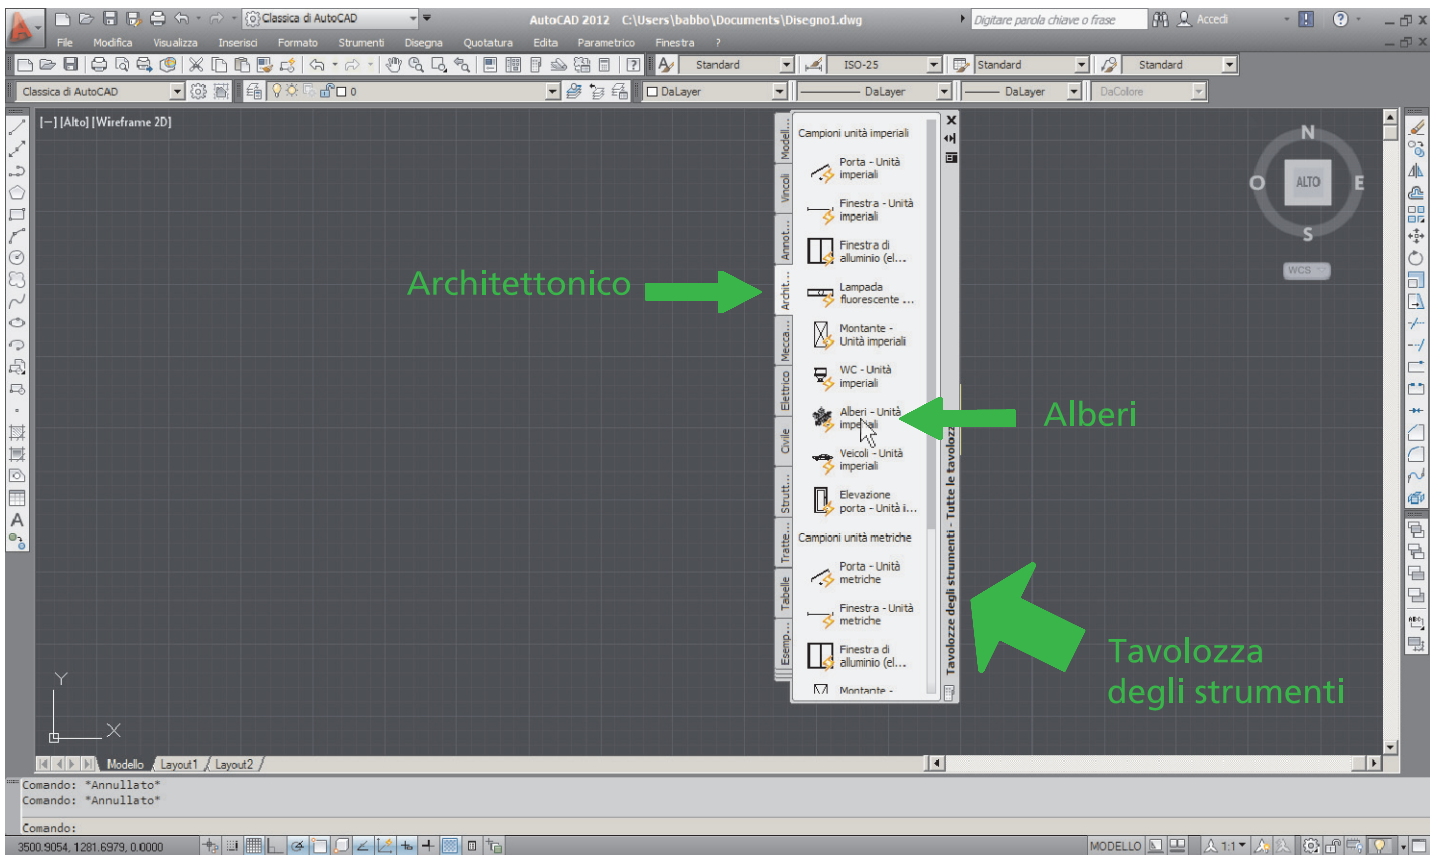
Classica di AutoCAD

AutoCAD 2012 C:\Users\babbo\Documents\Disegno1.dwg

Digitare parola chiave o frase

Accedi

File Modifica Visualizza Inserisci Formato Strumenti Disegna Quotatura Edita Parametrico Finestra ?

Standard ISO-25 Standard Standard

Classica di AutoCAD

0

DaLayer DaLayer DaLayer DaColore

[−] [Alto] [Wireframe 2D]

Architettonico

Alberi

Tavolozza degli strumenti

Modell... Vincoli Annot... Archit... Mecca... Elettrico Civile Strutt... Tratte... Tabelle Esemp...

Campioni unità imperiali

Porta - Unità imperiali

Finestra - Unità imperiali

Finestra di alluminio (el...

Lampada fluorescente ...

Montante - Unità imperiali

WC - Unità imperiali

Alberi - Unità imperiali

Veicoli - Unità imperiali

Elevazione porta - Unità i...

Campioni unità metriche

Porta - Unità metriche

Finestra - Unità metriche

Finestra di alluminio (el...

Montante -

Tavolozze degli strumenti - Tutte le tavolozze

N O ALTO E S

WCS

Y X

Modello Layout1 Layout2

Comando: *Annullato*
Comando: *Annullato*

Comando:

3500.9054, 1281.6979, 0.0000

MODELLO

1:1